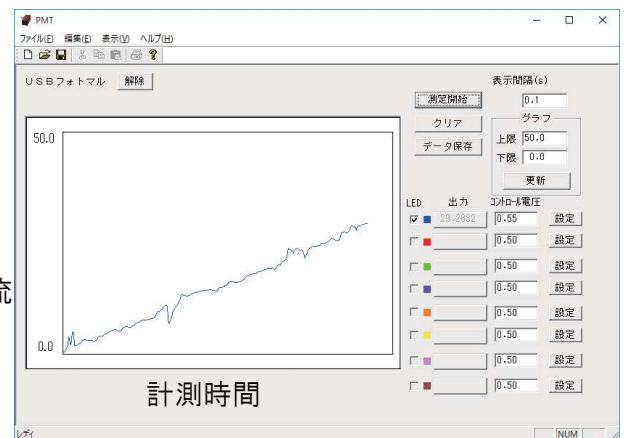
PMT
ファイル(F) 編集(E) 表示(V) ヘルプ(H)
USBフォトマル 解除
表示間隔(s)
測定開始
0.1
クリア
グラフ
データ保存
上限 50.0
下限 0.0
更新
50.0
0.0
流
LED 出力 コントロール電圧
29.2832 0.55 設定
0.50 設定
0.50 設定
0.50 設定
0.50 設定
0.50 設定
0.50 設定
0.50 設定
計測時間
レディ
NUM